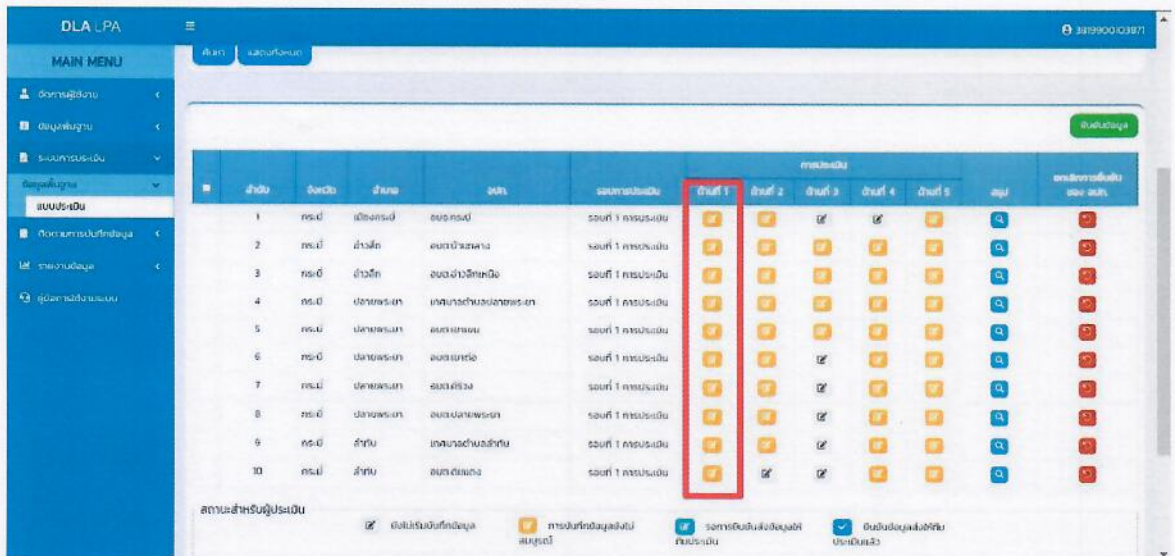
DLA LPA

MAIN MENU

จัดการผู้ใช้งาน

ข้อมูลพื้นฐาน

ระบบการประเมิน

ข้อมูลพื้นฐาน

แบบประเมิน

จัดการการบันทึกข้อมูล

รายงานข้อมูล

คู่มือการใช้งานระบบ

3819900103971

ค้นหา แสดงทั้งหมด

ยืนยันข้อมูล

| | ลำดับ | จังหวัด | อำเภอ | อปท. | รอบการประเมิน | ด้านที่ 1 | ด้านที่ 2 | ด้านที่ 3 | ด้านที่ 4 | ด้านที่ 5 | สรุป | ยกเลิกการยืนยันของ อปท. |
|---|---|---|---|---|---|---|---|---|---|---|---|---|
| | 1 | กระบี่ | เมืองกระบี่ | อบจ.กระบี่ | รอบที่ 1 การประเมิน | | | | | | | |
| | 2 | กระบี่ | ลำทับ | อบต.บ้านกลาง | รอบที่ 1 การประเมิน | | | | | | | |
| | 3 | กระบี่ | อ่าวลึก | อบต.อ่าวลึกเหนือ | รอบที่ 1 การประเมิน | | | | | | | |
| | 4 | กระบี่ | ปลายพระยา | เทศบาลตำบลปลายพระยา | รอบที่ 1 การประเมิน | | | | | | | |
| | 5 | กระบี่ | ปลายพระยา | อบต.เขาเขน | รอบที่ 1 การประเมิน | | | | | | | |
| | 6 | กระบี่ | ปลายพระยา | อบต.เขาต่อ | รอบที่ 1 การประเมิน | | | | | | | |
| | 7 | กระบี่ | ปลายพระยา | อบต.คีรีวง | รอบที่ 1 การประเมิน | | | | | | | |
| | 8 | กระบี่ | ปลายพระยา | อบต.ปลายพระยา | รอบที่ 1 การประเมิน | | | | | | | |
| | 9 | กระบี่ | ลำทับ | เทศบาลตำบลลำทับ | รอบที่ 1 การประเมิน | | | | | | | |
| | 10 | กระบี่ | ลำทับ | อบต.ดินแดง | รอบที่ 1 การประเมิน | | | | | | | |

การประเมิน

สถานะสำหรับผู้ประเมิน

ยังไม่เริ่มบันทึกข้อมูล

การบันทึกข้อมูลยังไม่สมบูรณ์

รอการยืนยันส่งข้อมูลให้ทีมประเมิน

ยืนยันข้อมูลส่งให้ทีมประเมินแล้ว